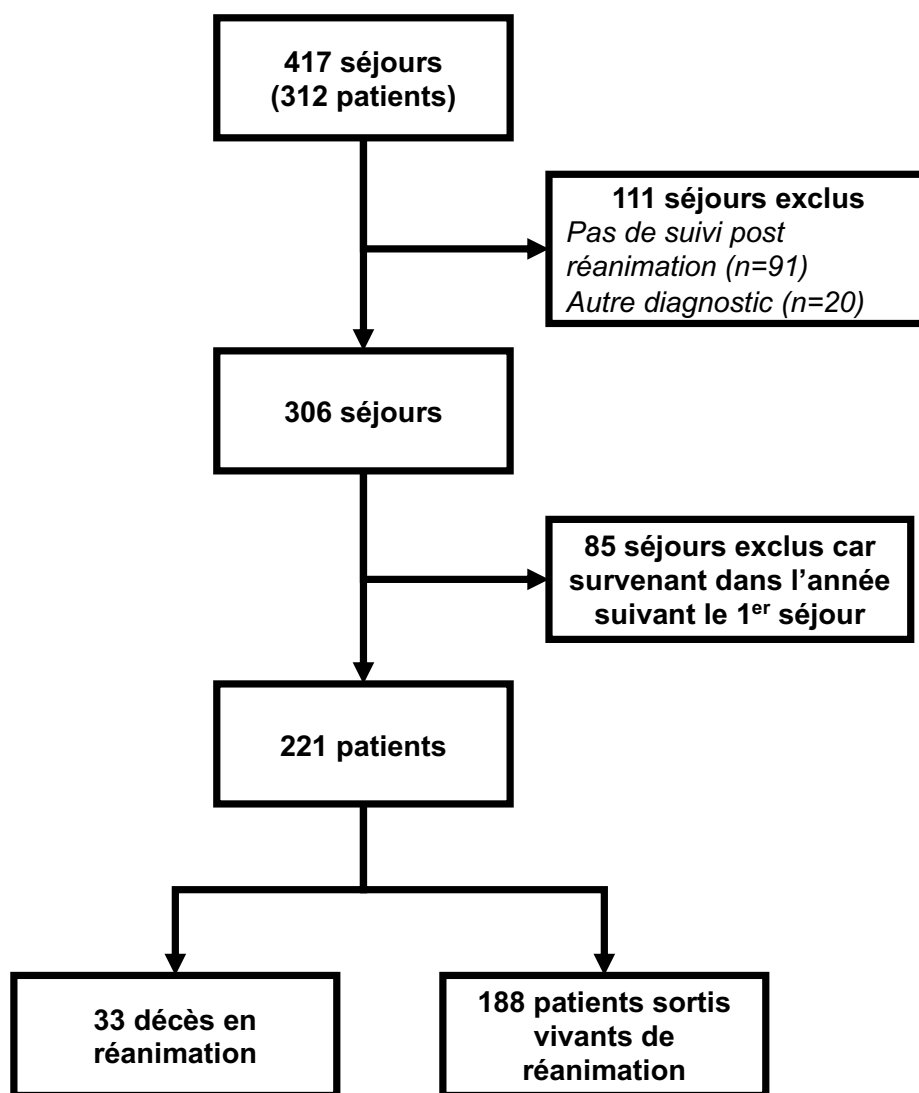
417 séjours
(312 patients)

111 séjours exclus
Pas de suivi post réanimation (n=91)
Autre diagnostic (n=20)

306 séjours

85 séjours exclus car survenant dans l'année suivant le 1$^{er}$ séjour

221 patients

33 décès en réanimation

188 patients sortis vivants de réanimation